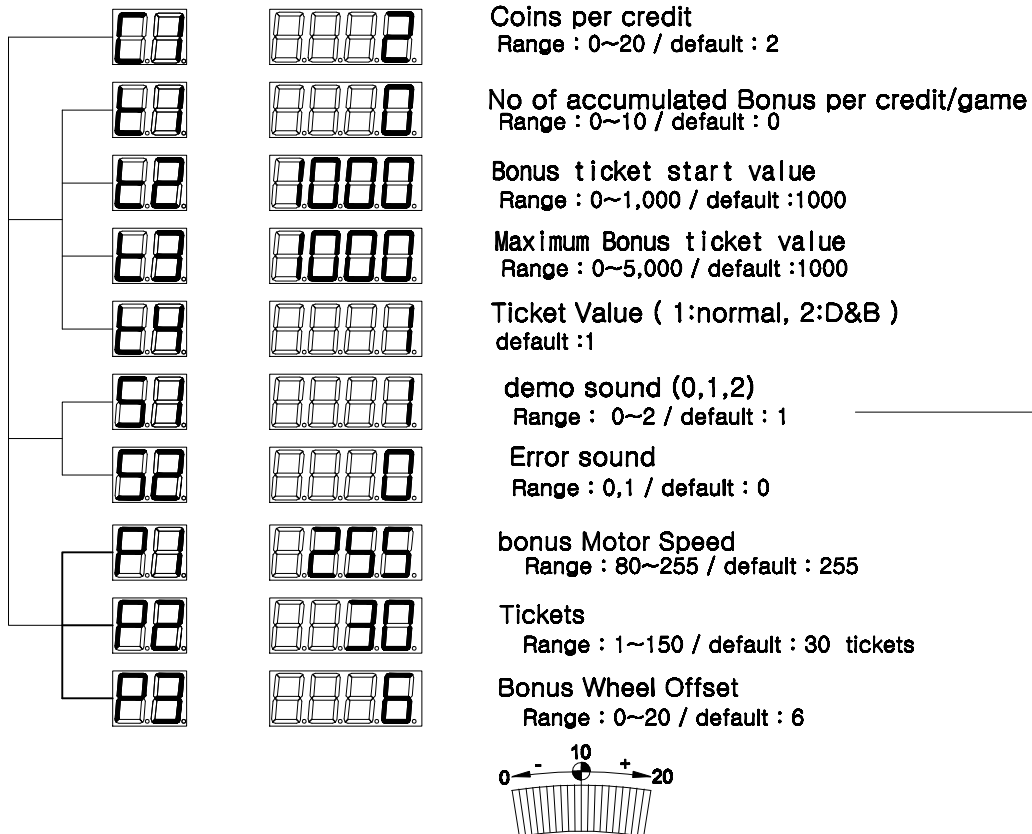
C1 2
Coins per credit
Range : 0~20 / default : 2

t1 0
No of accumulated Bonus per credit/game
Range : 0~10 / default : 0

t2 1000
Bonus ticket start value
Range : 0~1,000 / default :1000

t3 1000
Maximum Bonus ticket value
Range : 0~5,000 / default :1000

t4 1
Ticket Value ( 1:normal, 2:D&B )
default :1

S1 1
demo sound (0,1,2)
Range : 0~2 / default : 1

S2 0
Error sound
Range : 0,1 / default : 0

P1 255
bonus Motor Speed
Range : 80~255 / default : 255

P2 30
Tickets
Range : 1~150 / default : 30 tickets

P3 6
Bonus Wheel Offset
Range : 0~20 / default : 6

10
0 - + 20